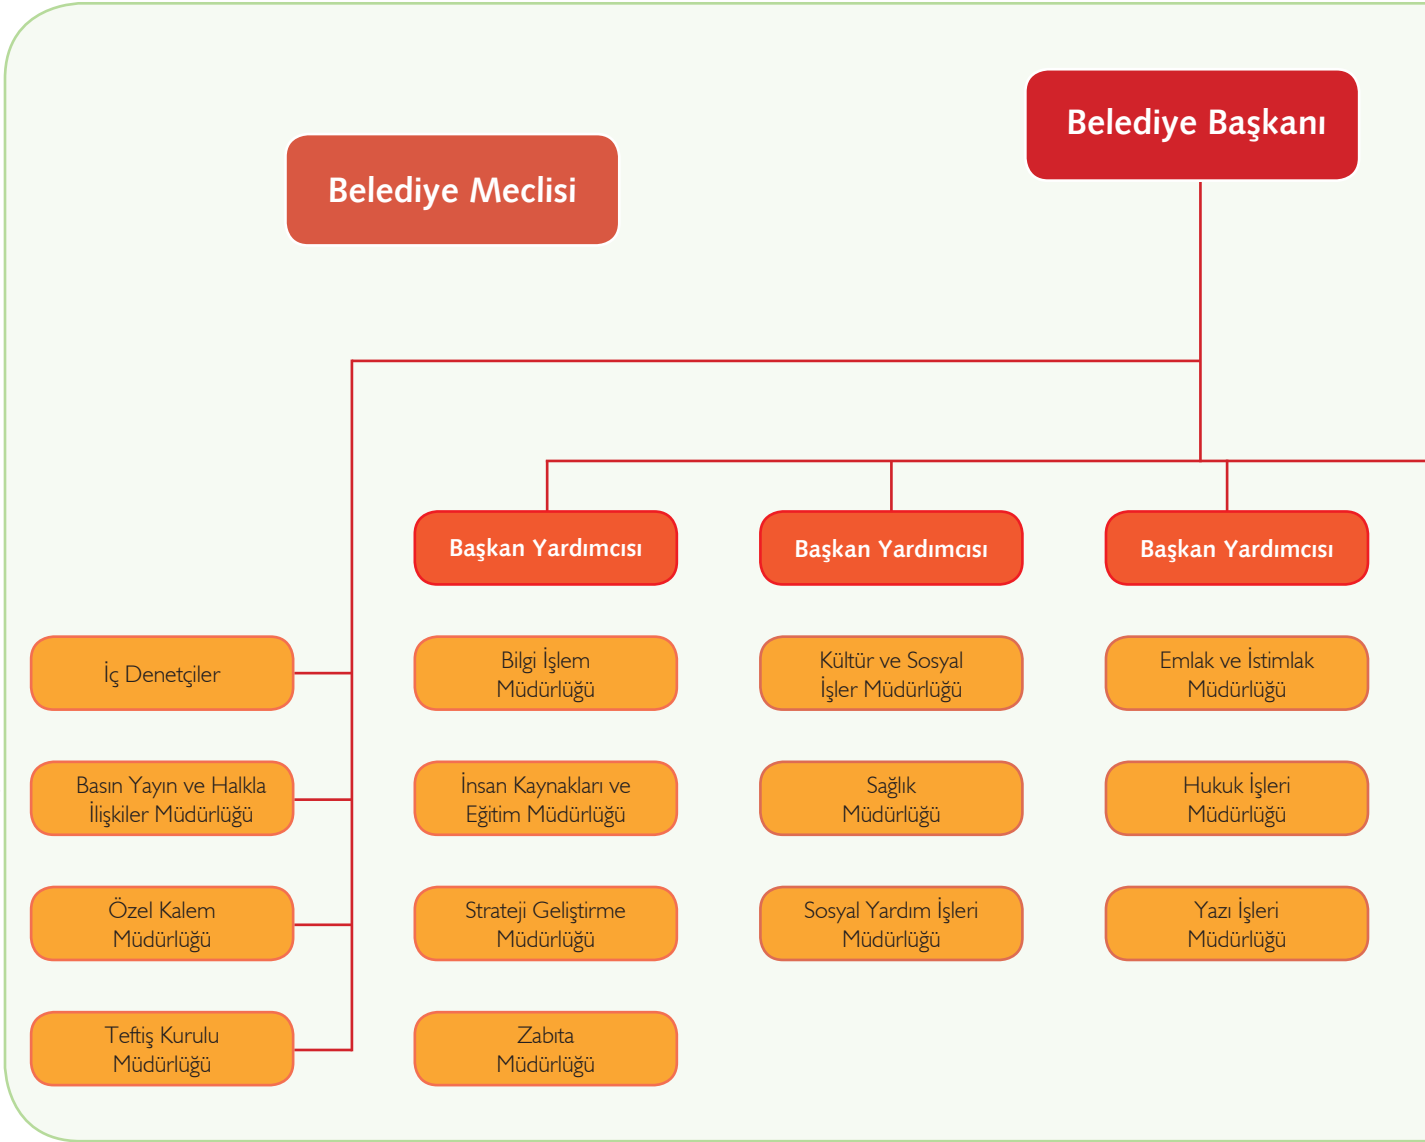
Belediye Meclisi

Belediye Başkanı

Başkan Yardımcısı

Başkan Yardımcısı

Başkan Yardımcısı

İç Denetçiler

Basın Yayın ve Halkla İlişkiler Müdürlüğü

Özel Kalem Müdürlüğü

Teftiş Kurulu Müdürlüğü

Bilgi İşlem Müdürlüğü

İnsan Kaynakları ve Eğitim Müdürlüğü

Strateji Geliştirme Müdürlüğü

Zabıta Müdürlüğü

Kültür ve Sosyal İşler Müdürlüğü

Sağlık Müdürlüğü

Sosyal Yardım İşleri Müdürlüğü

Emlak ve İstimlak Müdürlüğü

Hukuk İşleri Müdürlüğü

Yazı İşleri Müdürlüğü